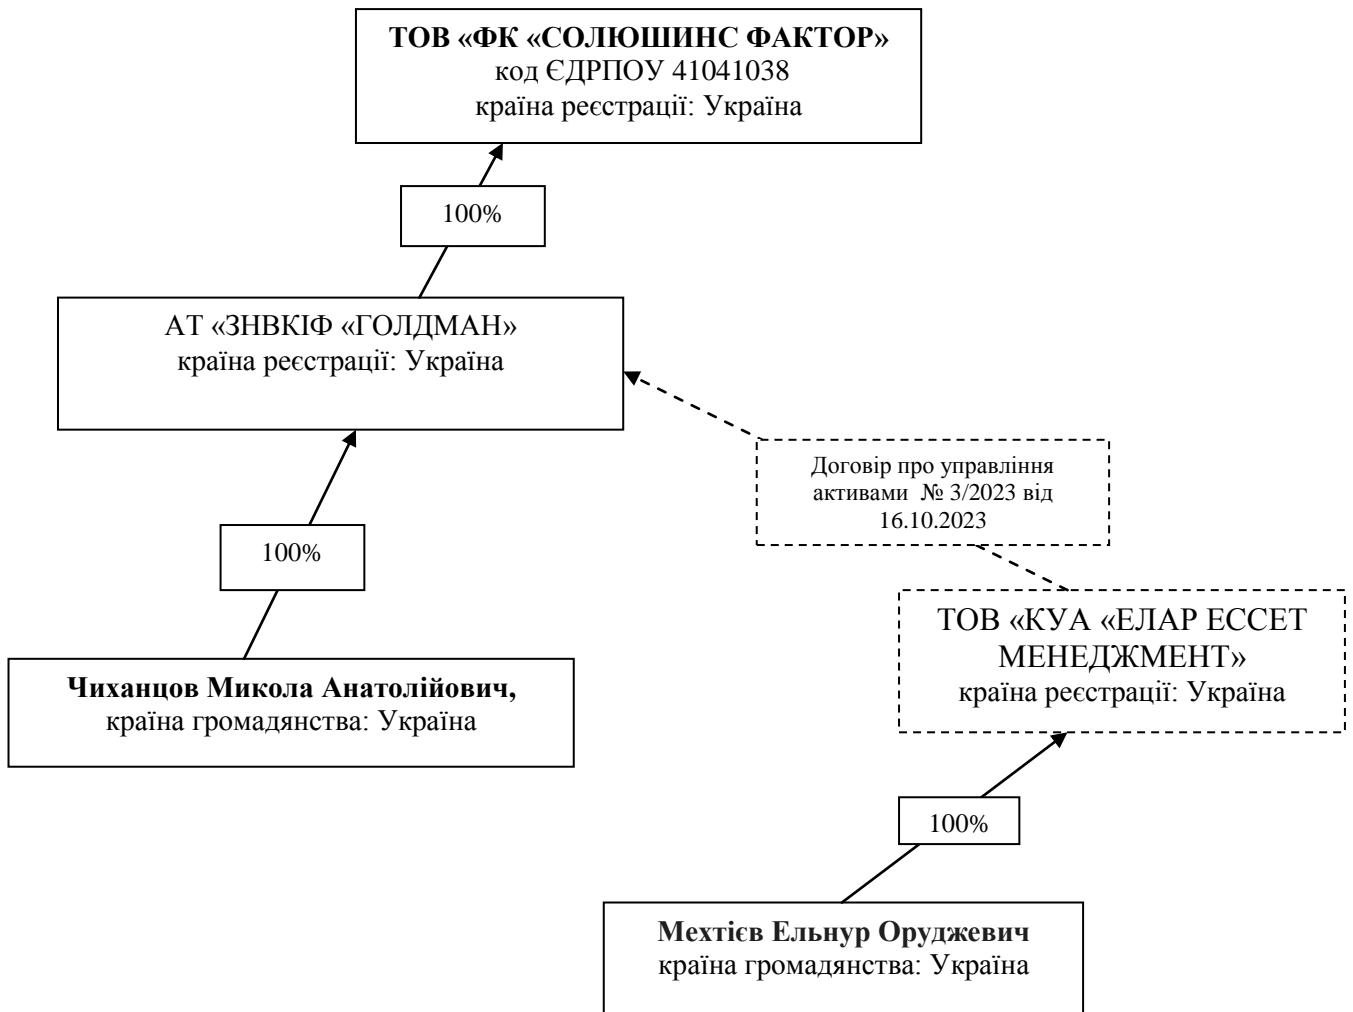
ТОВ «ФК «СОЛЮШИНС ФАКТОР»
код ЄДРПОУ 41041038
країна реєстрації: Україна

100%

АТ «ЗНВКІФ «ГОЛДМАН»
країна реєстрації: Україна

Договір про управління активами № 3/2023 від 16.10.2023

100%

ТОВ «КУА «ЕЛАР ЕССЕТ МЕНЕДЖМЕНТ»
країна реєстрації: Україна

Чиханцов Микола Анатолійович,
країна громадянства: Україна

100%

Мехтієв Ельнур Оруджевич
країна громадянства: Україна